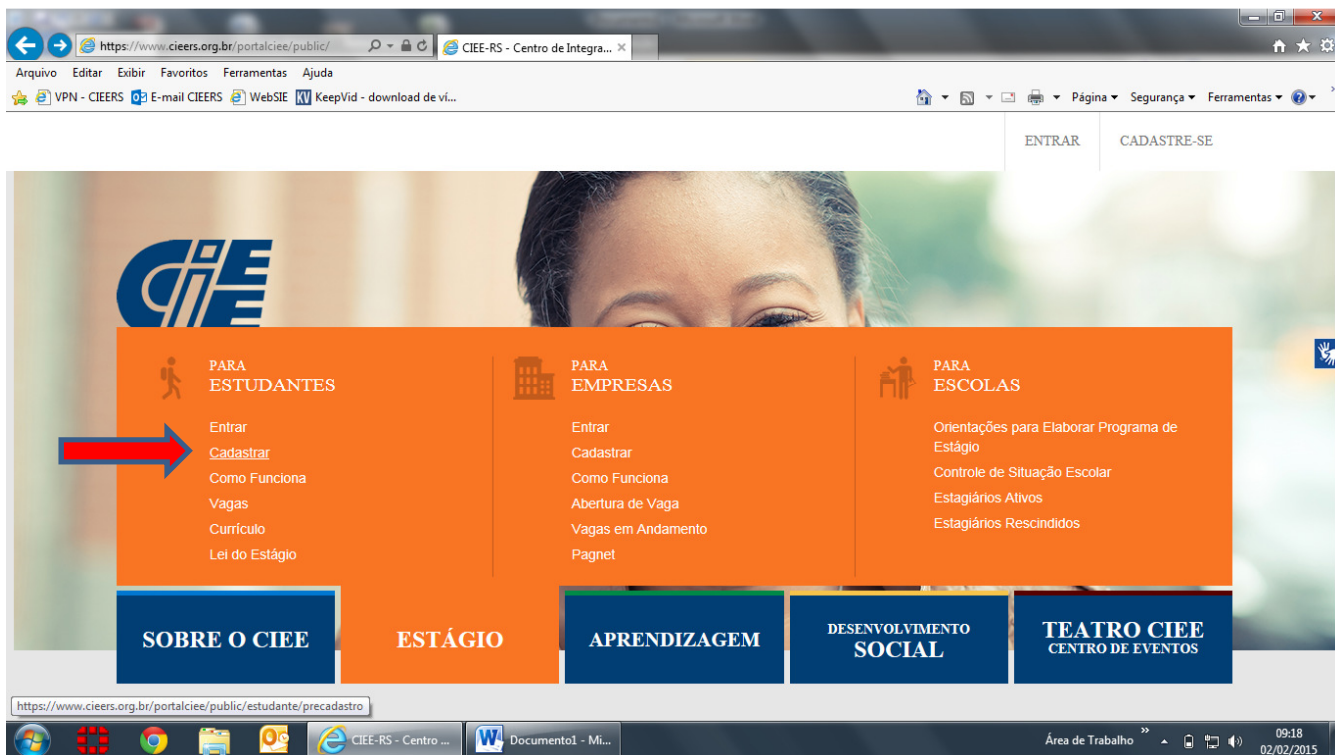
https://www.cieers.org.br/portalciee/public/
CIEE-RS - Centro de Integra...
Arquivo Editar Exibir Favoritos Ferramentas Ajuda
VPN - CIEERS E-mail CIEERS WebSIE KeepVid - download de ví...
Página Segurança Ferramentas
ENTRAR
CADASTRE-SE

CIEE

PARA
ESTUDANTES
Entrar
Cadastrar
Como Funciona
Vagas
Currículo
Lei do Estágio

PARA
EMPRESAS
Entrar
Cadastrar
Como Funciona
Abertura de Vaga
Vagas em Andamento
Pagnet

PARA
ESCOLAS
Orientações para Elaborar Programa de Estágio
Controle de Situação Escolar
Estagiários Ativos
Estagiários Rescindidos

SOBRE O CIEE
ESTÁGIO
APRENDIZAGEM
DESENVOLVIMENTO SOCIAL
TEATRO CIEE CENTRO DE EVENTOS

https://www.cieers.org.br/portalciee/public/estudante/precadastro
CIEE-RS - Centro ...
Documento1 - Mi...
Área de Trabalho
09:18
02/02/2015